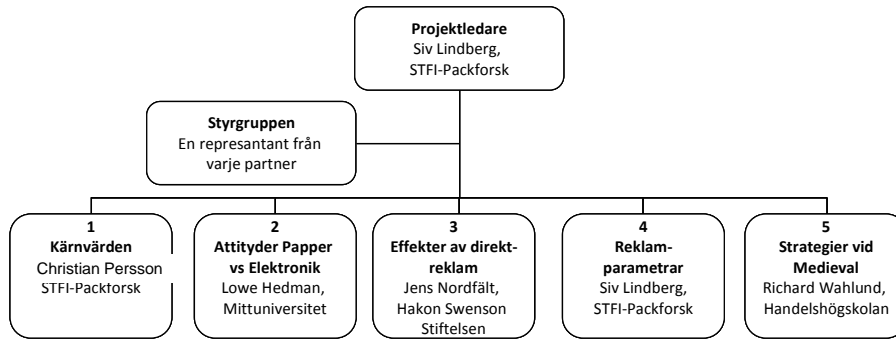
Projektledare
Siv Lindberg,
STFI-Packforsk

Styrgruppen
En representant från varje partner

1
Kärnvärden
Christian Persson
STFI-Packforsk

2
Attityder Papper vs Elektronik
Lowe Hedman,
Mittuniversitet

3
Effekter av direkt-reklam
Jens Nordfält,
Hakon Swenson Stiftelsen

4
Reklam-parametrar
Siv Lindberg,
STFI-Packforsk

5
Strategier vid Medieval
Richard Wahlund,
Handelshögskolan